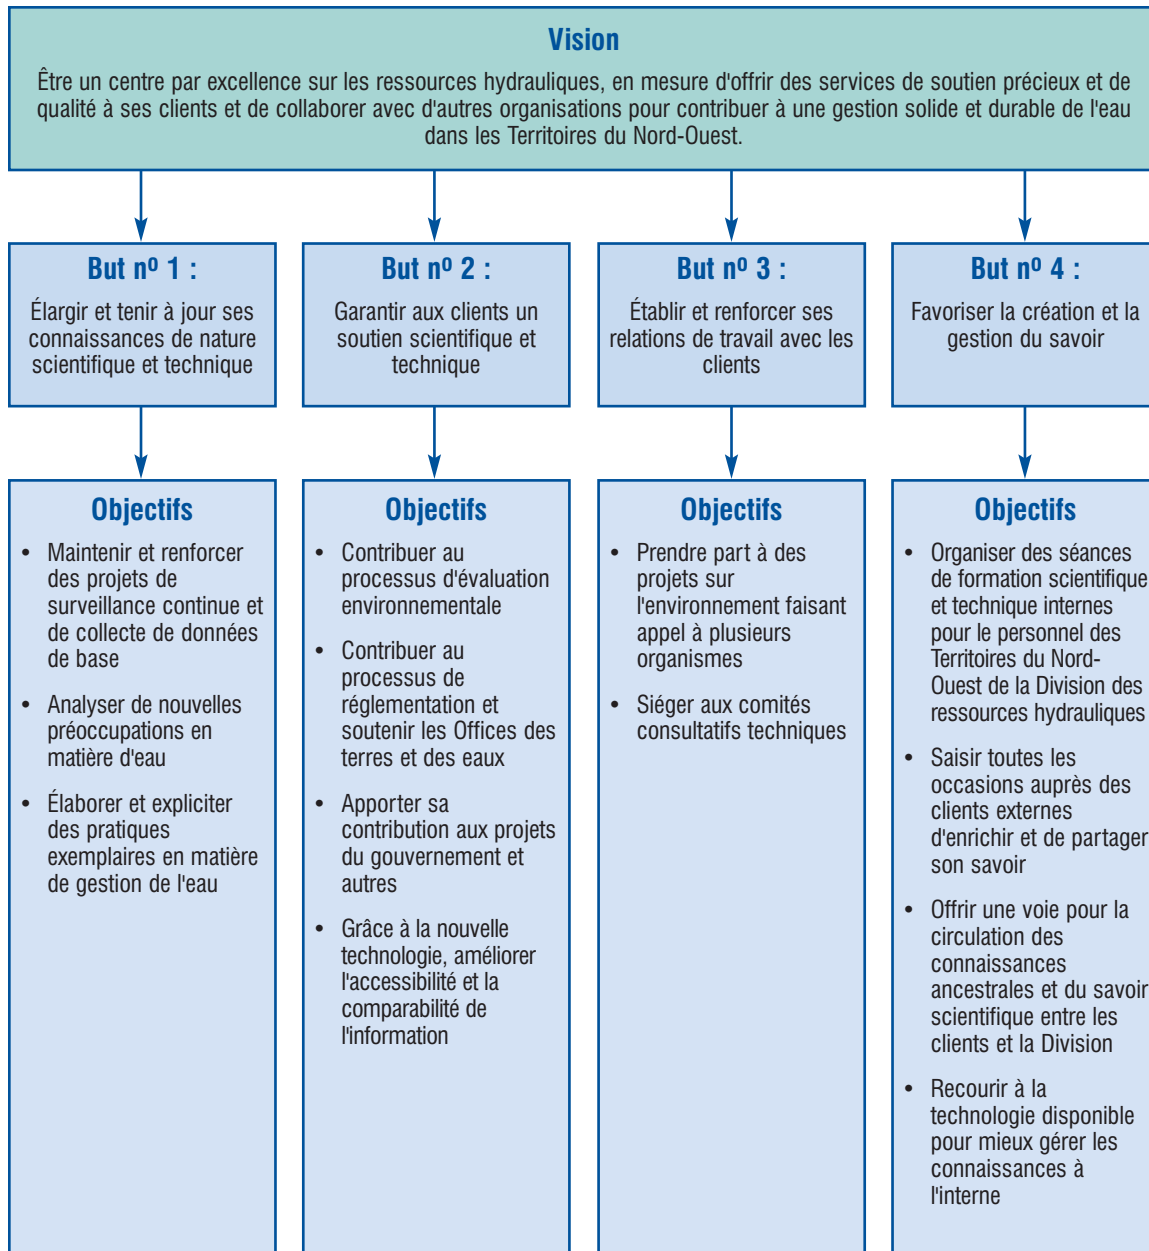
Vision

Être un centre par excellence sur les ressources hydrauliques, en mesure d'offrir des services de soutien précieux et de qualité à ses clients et de collaborer avec d'autres organisations pour contribuer à une gestion solide et durable de l'eau dans les Territoires du Nord-Ouest.

But nº 1 :

Élargir et tenir à jour ses connaissances de nature scientifique et technique

But nº 2 :

Garantir aux clients un soutien scientifique et technique

But nº 3 :

Établir et renforcer ses relations de travail avec les clients

But nº 4 :

Favoriser la création et la gestion du savoir

Objectifs

• Maintenir et renforcer des projets de surveillance continue et de collecte de données de base

• Analyser de nouvelles préoccupations en matière d'eau

• Élaborer et expliciter des pratiques exemplaires en matière de gestion de l'eau

Objectifs

• Contribuer au processus d'évaluation environnementale

• Contribuer au processus de réglementation et soutenir les Offices des terres et des eaux

• Apporter sa contribution aux projets du gouvernement et autres

• Grâce à la nouvelle technologie, améliorer l'accessibilité et la comparabilité de l'information

Objectifs

• Prendre part à des projets sur l'environnement faisant appel à plusieurs organismes

• Siéger aux comités consultatifs techniques

Objectifs

• Organiser des séances de formation scientifique et technique internes pour le personnel des Territoires du Nord-Ouest de la Division des ressources hydrauliques

• Saisir toutes les occasions auprès des clients externes d'enrichir et de partager son savoir

• Offrir une voie pour la circulation des connaissances ancestrales et du savoir scientifique entre les clients et la Division

• Recourir à la technologie disponible pour mieux gérer les connaissances à l'interne